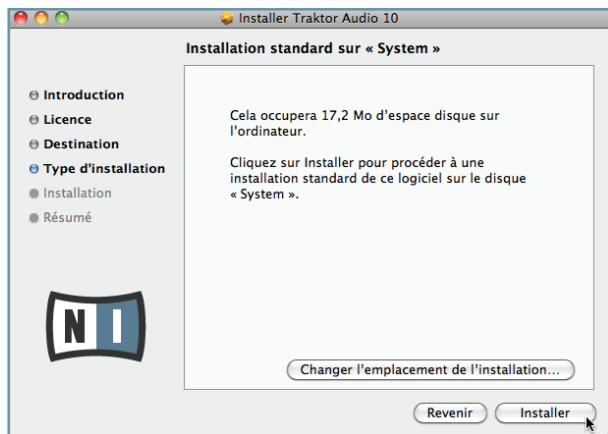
Installer Traktor Audio 10

Installation standard sur « System »

Introduction
Licence
Destination
Type d'installation
Installation
Résumé

Cela occupera 17,2 Mo d'espace disque sur l'ordinateur.

Cliquez sur Installer pour procéder à une installation standard de ce logiciel sur le disque « System ».

NI

Changer l'emplacement de l'installation...

Revenir

Installer